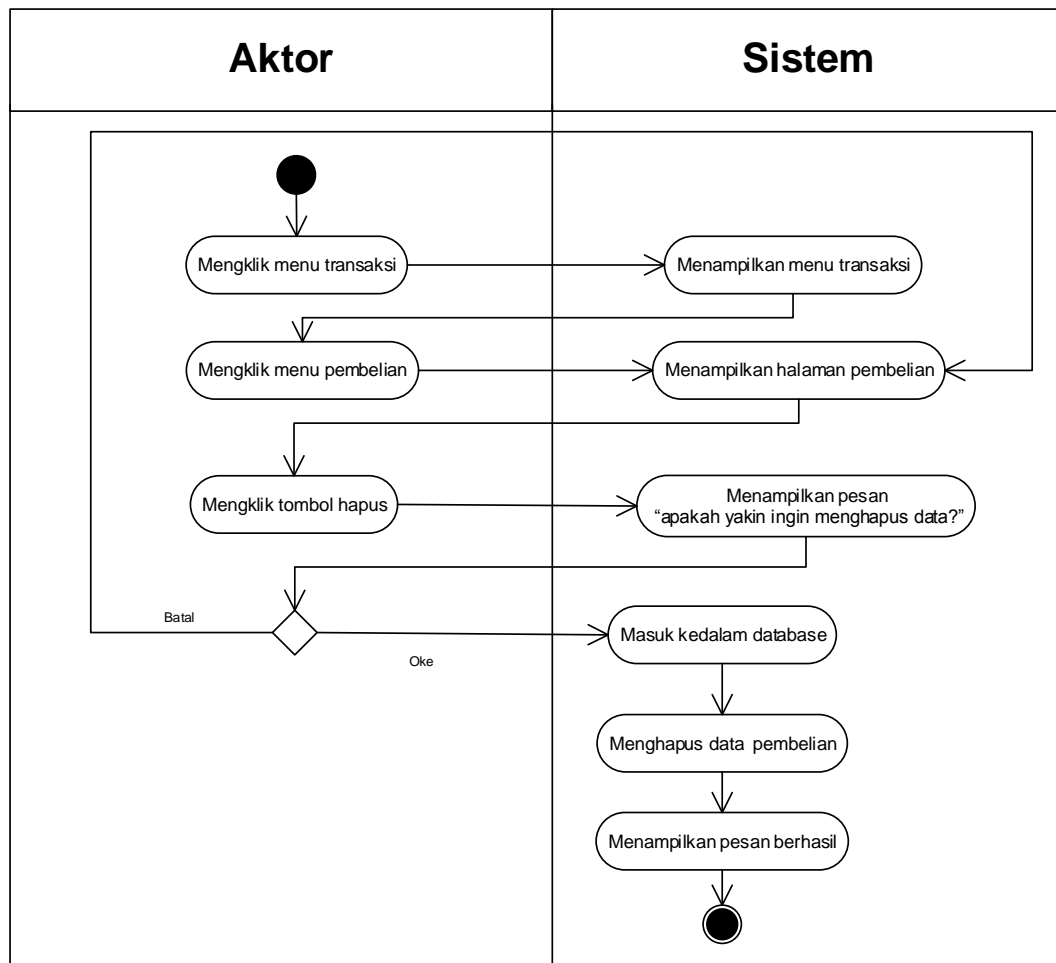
| Aktor | Sistem |
|---|---|

Mengklik menu transaksi

Menampilkan menu transaksi

Mengklik menu pembelian

Menampilkan halaman pembelian

Mengklik tombol hapus

Menampilkan pesan
“apakah yakin ingin menghapus data?”

Batal

Oke

Masuk kedalam database

Menghapus data pembelian

Menampilkan pesan berhasil